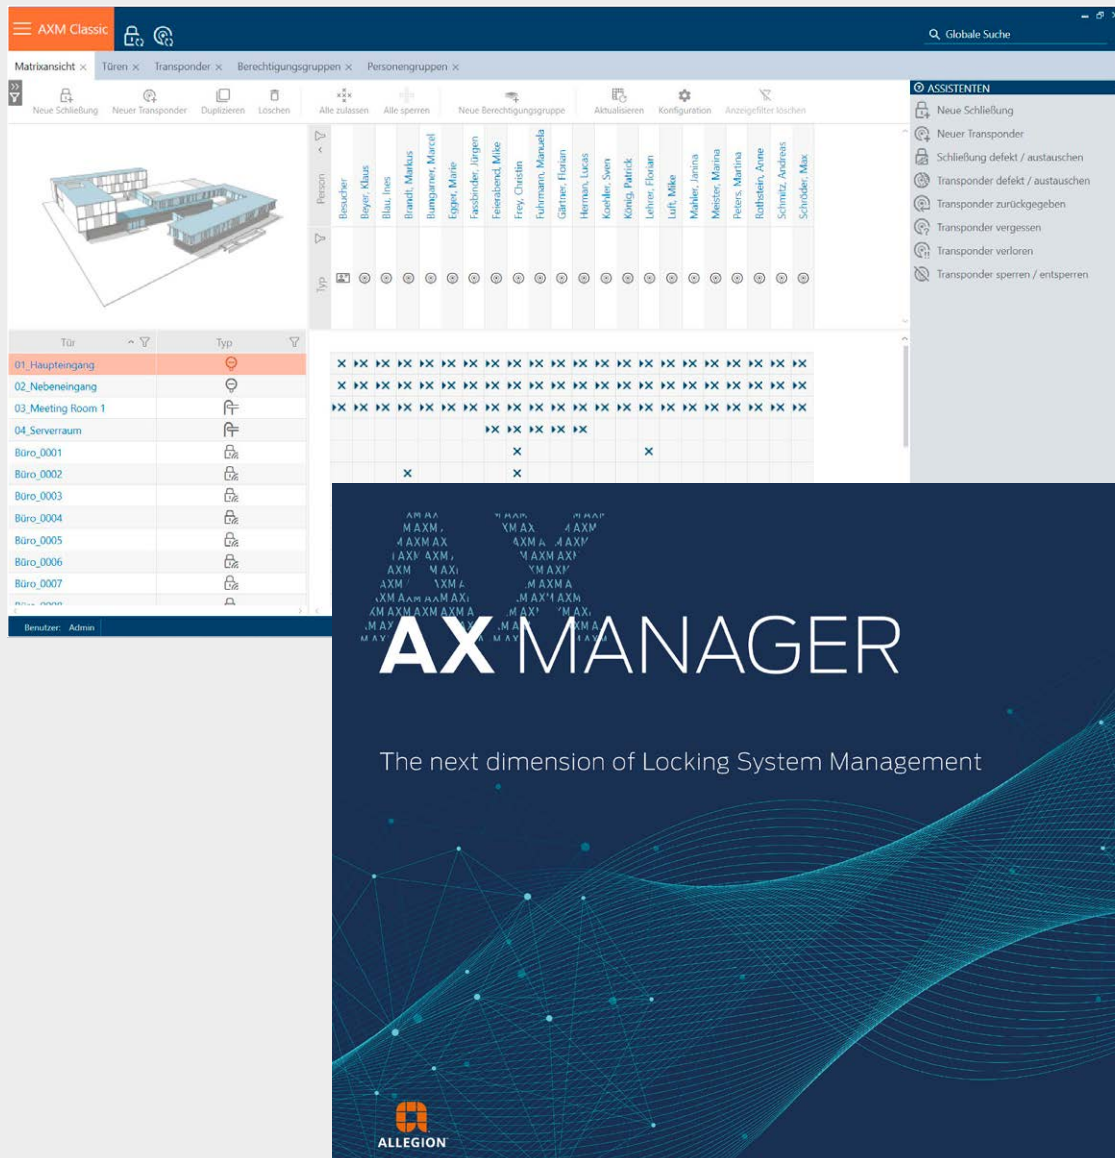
AXM Classic

Globale Suche

Matrixansicht × Türen × Transponder × Berechtigungsgruppen × Personengruppen ×

Neue Schließung Neuer Transponder Duplizieren Löschen Alle zulassen Alle sperren Neue Berechtigungsgruppe Aktualisieren Konfiguration Anzeigefilter löschen

ASSISTENTEN
Neue Schließung
Neuer Transponder
Schließung defekt / austauschen
Transponder defekt / austauschen
Transponder zurückgegeben
Transponder vergessen
Transponder verloren
Transponder sperren / entsperren

Person
Besucher
Beyer, Klaus
Blau, Ines
Brandt, Markus
Bumgarner, Marcel
Egger, Marie
Fassbinder, Jürgen
Feierabend, Mike
Frey, Christin
Fuhrmann, Manuela
Gärtner, Florian
Herman, Lucas
Koehler, Sven
König, Patrick
Lehrer, Florian
Luft, Mike
Mahler, Janina
Meister, Marina
Peters, Martina
Rothstein, Anne
Schmitz, Andreas
Schröder, Max

Typ

| Tür | Typ |
|---|---|
| 01_Haupteingang | |
| 02_Nebeneingang | |
| 03_Meeting Room 1 | |
| 04_Serverraum | |
| Büro_0001 | |
| Büro_0002 | |
| Büro_0003 | |
| Büro_0004 | |
| Büro_0005 | |
| Büro_0006 | |
| Büro_0007 | |

Benutzer: Admin

AX MANAGER

The next dimension of Locking System Management

ALLEGION